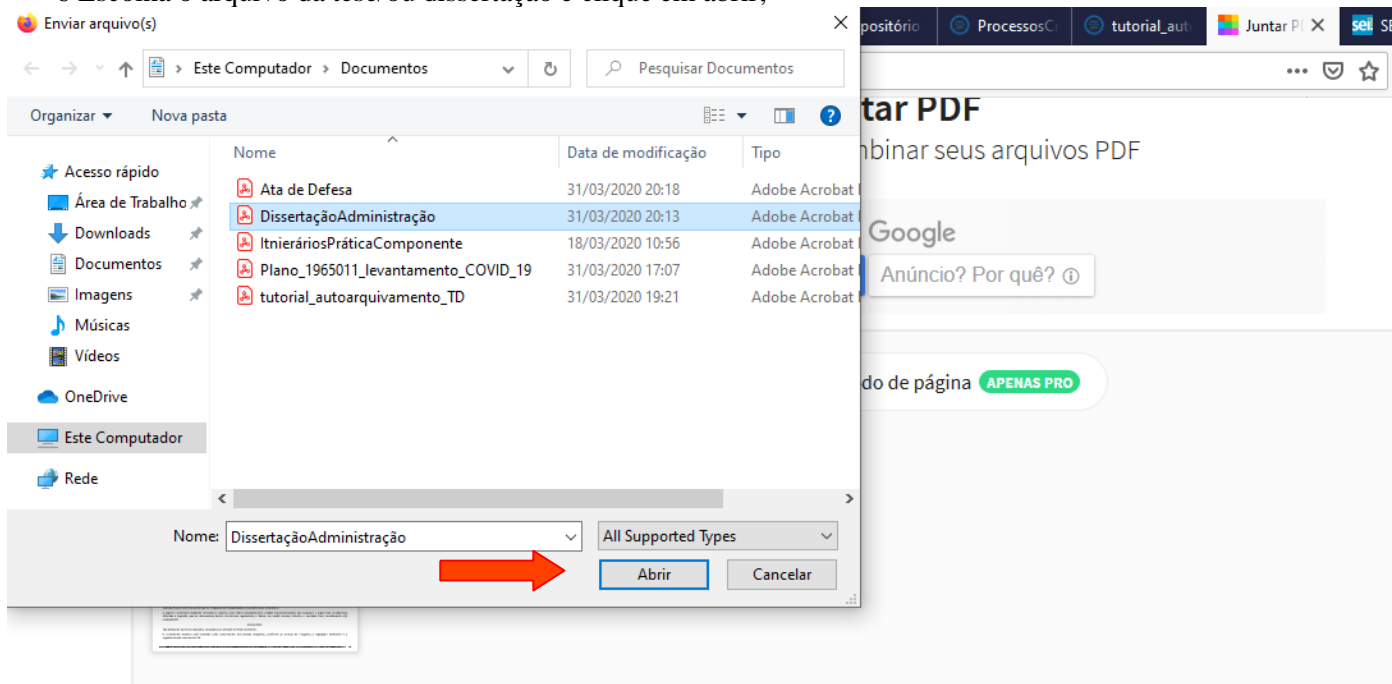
Enviar arquivo(s)

Este Computador > Documentos

Pesquisar Documentos

Organizar ▾ Nova pasta

| Nome | Data de modificação | Tipo |
|---|---|---|
| Ata de Defesa | 31/03/2020 20:18 | Adobe Acrobat |
| DissertaçãoAdministração | 31/03/2020 20:13 | Adobe Acrobat |
| ItineráriosPráticaComponente | 18/03/2020 10:56 | Adobe Acrobat |
| Plano_1965011_levantamento_COVID_19 | 31/03/2020 17:07 | Adobe Acrobat |
| tutorial_autoarquivamento_TD | 31/03/2020 19:21 | Adobe Acrobat |

Acesso rápido
Área de Trabalho
Downloads
Documentos
Imagens
Músicas
Vídeos
OneDrive
Este Computador
Rede

Nome: DissertaçãoAdministração

All Supported Types

Abrir

Cancelar

positório ProcessosC tutorial_aut Juntar P SE

tar PDF

nbinar seus arquivos PDF

Google

Anúncio? Por quê?

do de página APENAS PRO